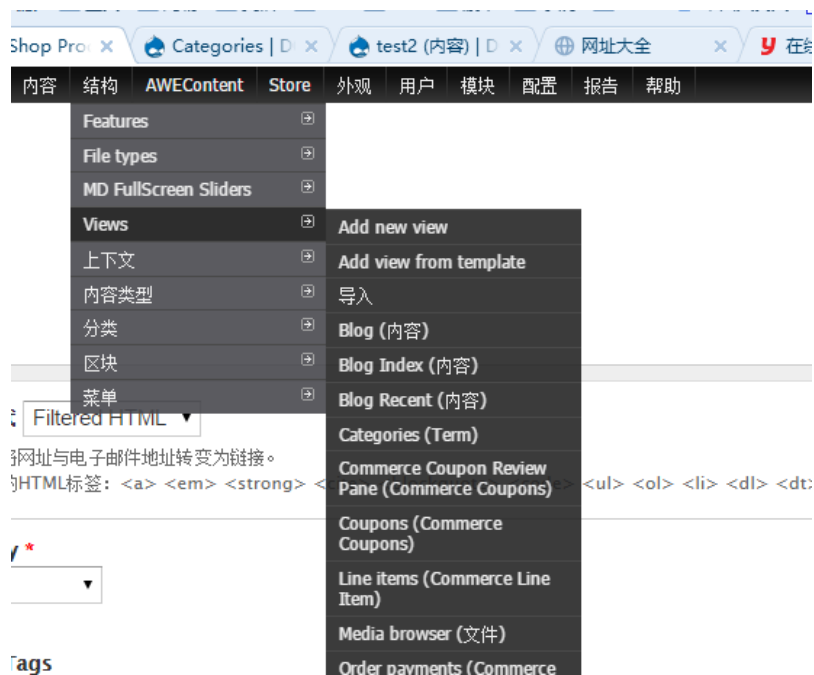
Shop Pro × | Categories | D × | test2 (内容) | D × | 网址大全 × | 在线

内容 结构 AWEContent Store 外观 用户 模块 配置 报告 帮助

Features
File types
MD FullScreen Sliders
Views
上下文
内容类型
分类
区块
菜单

Add new view
Add view from template
导入
Blog (内容)
Blog Index (内容)
Blog Recent (内容)
Categories (Term)
Commerce Coupon Review Pane (Commerce Coupons)
Coupons (Commerce Coupons)
Line items (Commerce Line Item)
Media browser (文件)
Order payments (Commerce

Filtered HTML ▾
网址与电子邮件地址转变为链接。
HTML标签: <a> <em> <strong> <ul> <ol> <li> <dl> <dt>

*

Tags